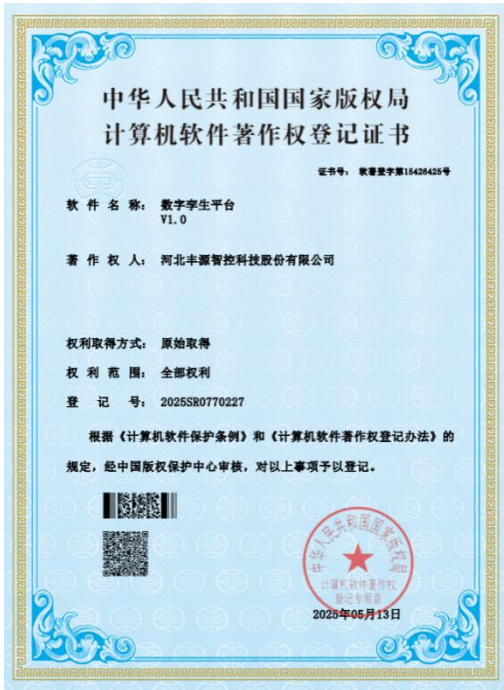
中华人民共和国国家版权局
计算机软件著作权登记证书

证书号： 软著登字第15426425号

软 件 名 称： 数字孪生平台
V1.0

著 作 权 人： 河北丰源智控科技股份有限公司

权利取得方式： 原始取得

权 利 范 围： 全部权利

登 记 号： 2025SR0770227

根据《计算机软件保护条例》和《计算机软件著作权登记办法》的规定，经中国版权保护中心审核，对以上事项予以登记。

中华人民共和国国家版权局
计算机软件著作权
登记专用章

2025年05月13日